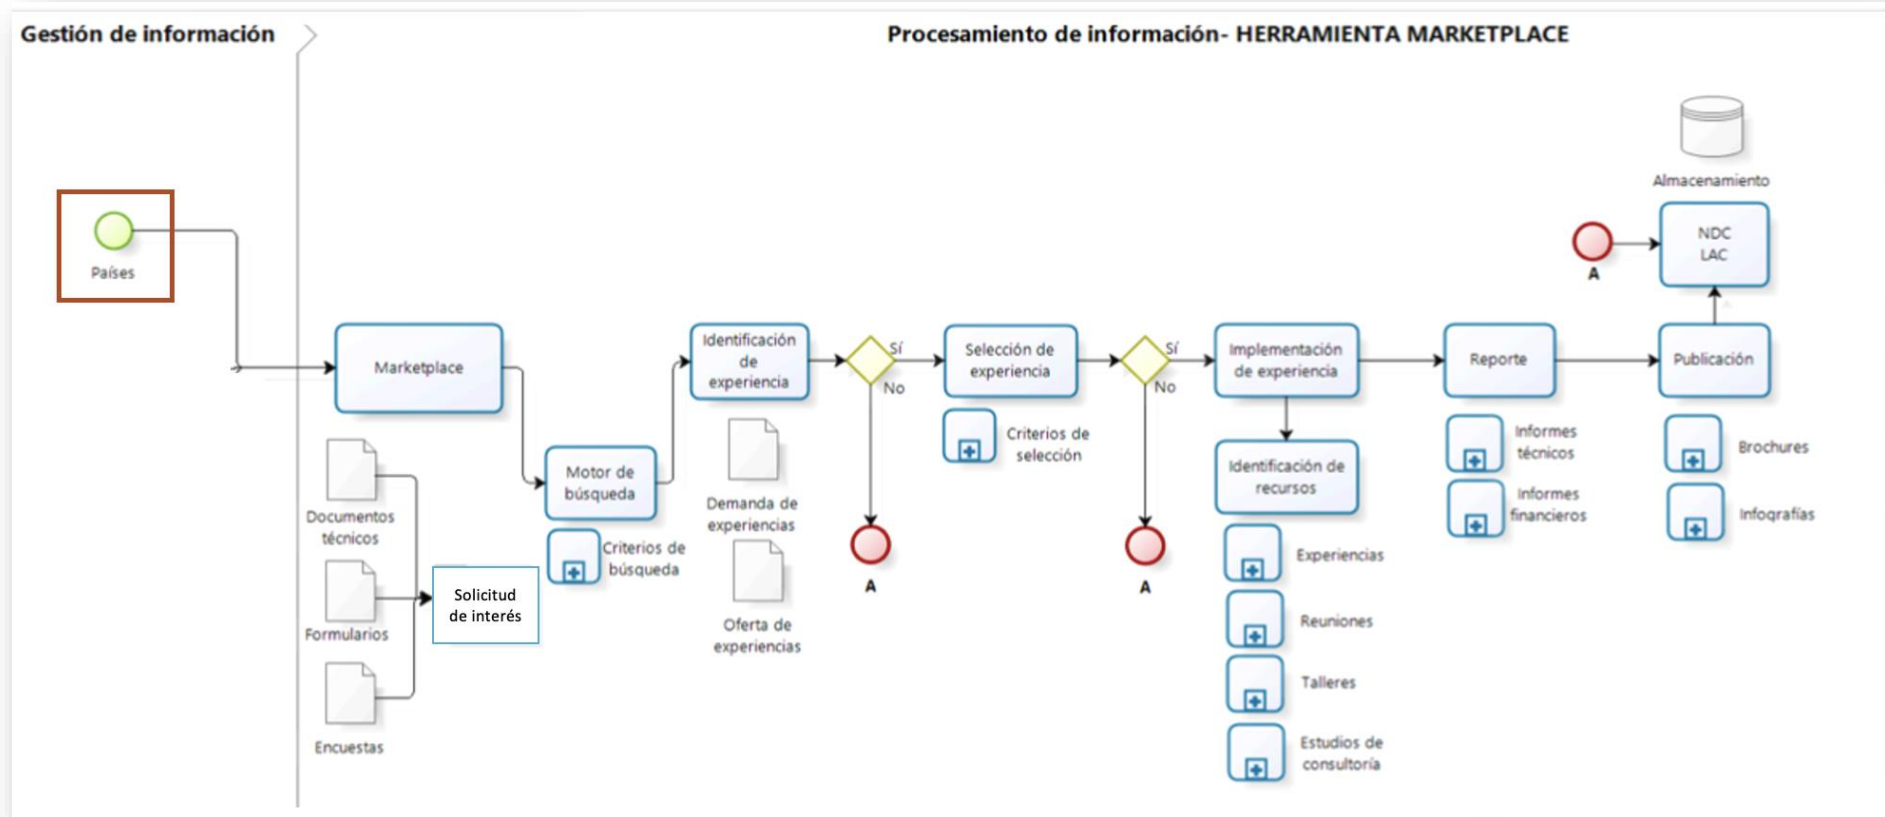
Gestión de información

Procesamiento de información- HERRAMIENTA MARKETPLACE

Países

Marketplace

Documentos técnicos

Formularios

Encuestas

Solicitud de interés

Motor de búsqueda

Criterios de búsqueda

Identificación de experiencia

Demanda de experiencias

Oferta de experiencias

Sí

No

A

Selección de experiencia

Criterios de selección

Sí

No

A

Implementación de experiencia

Identificación de recursos

Experiencias

Reuniones

Talleres

Estudios de consultoría

Reporte

Informes técnicos

Informes financieros

Almacenamiento

A

NDC LAC

Publicación

Brochures

Infografías